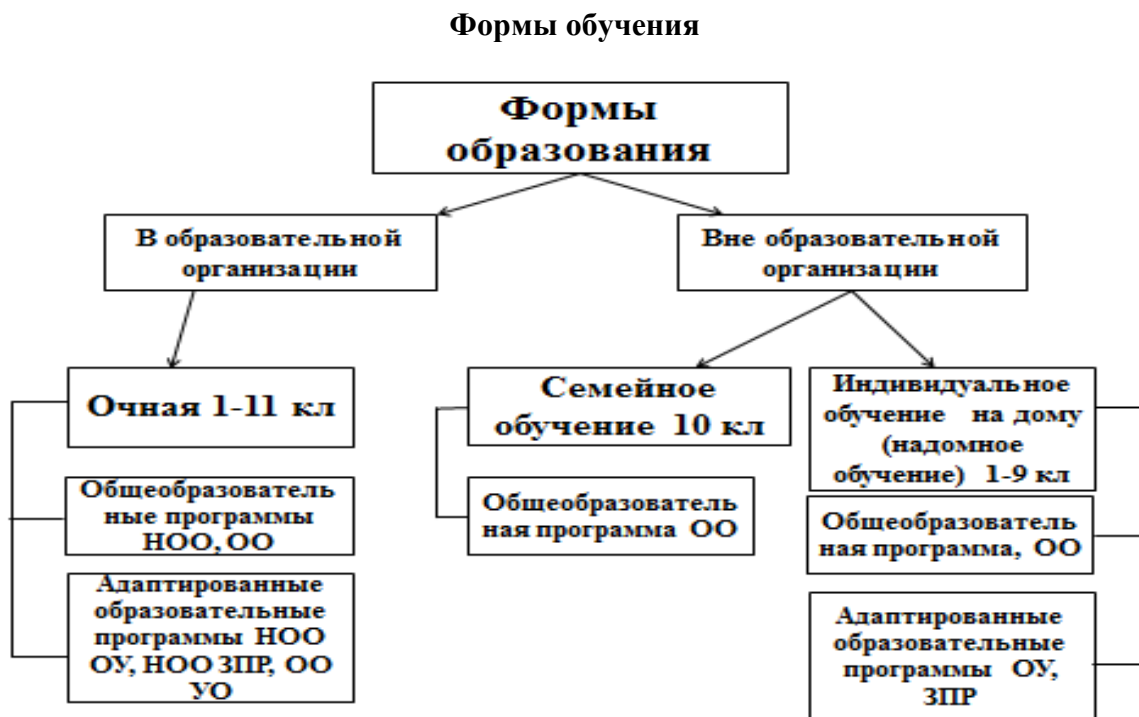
Формы обучения

Формы образования

В образовательной организации

Вне образовательной организации

Очная 1-11 кл

Общеобразовательные программы НОО, ОО

Адаптированные образовательные программы НОО ОУ, НОО ЗПР, ОО УО

Семейное обучение 10 кл

Общеобразовательная программа ОО

Индивидуальное обучение на дому (надомное обучение) 1-9 кл

Общеобразовательная программа, ОО

Адаптированные образовательные программы ОУ, ЗПР